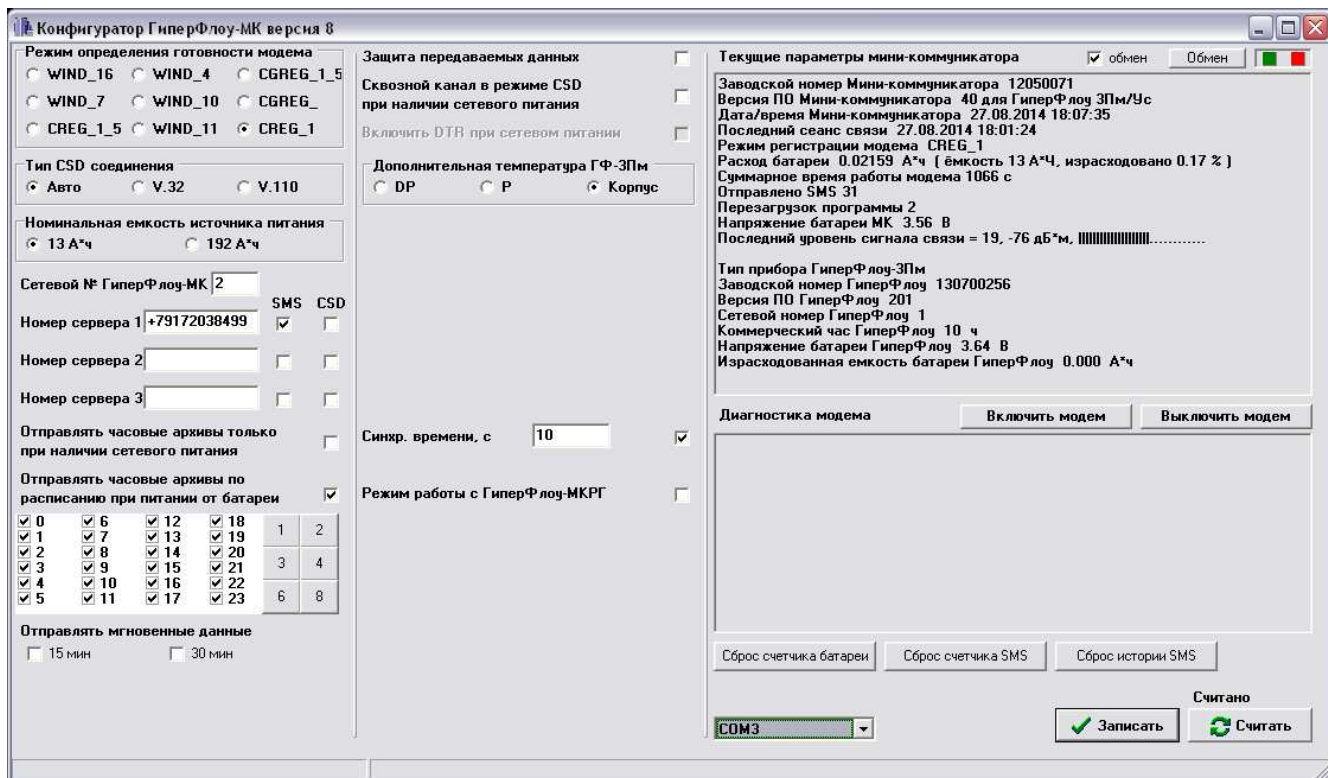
Конфигуратор ГиперФлоу-МК версия 8

Режим определения готовности модема
WIND_16 WIND_4 CGREG_1_5
WIND_7 WIND_10 CGREG_
CREG_1_5 WIND_11 CREG_1

Тип CSD соединения
Авто V.32 V.110

Номинальная емкость источника питания
13 А*ч 192 А*ч

Сетевой № ГиперФлоу-МК 2

SMS CSD
Номер сервера 1 +79172038499
Номер сервера 2
Номер сервера 3

Отправлять часовые архивы только при наличии сетевого питания

Отправлять часовые архивы по расписанию при питании от батареи

0 6 12 18
1 7 13 19
2 8 14 20
3 9 15 21
4 10 16 22
5 11 17 23

1 2
3 4
6 8

Отправлять мгновенные данные
15 мин 30 мин

Защита передаваемых данных

Сквозной канал в режиме CSD при наличии сетевого питания

Включить DTR при сетевом питании

Дополнительная температура ГФ-3Пм
DP P Корпус

Синхр. времени, с 10

Режим работы с ГиперФлоу-МКРГ

Текущие параметры мини-коммуникатора обмен Обмен

Заводской номер Мини-коммуникатора 12050071
Версия ПО Мини-коммуникатора 40 для ГиперФлоу 3Пм/Ус
Дата/время Мини-коммуникатора 27.08.2014 18:07:35
Последний сеанс связи 27.08.2014 18:01:24
Режим регистрации модема CREG_1
Расход батареи 0.02159 А*ч ( ёмкость 13 А*Ч, израсходовано 0.17 % )
Суммарное время работы модема 1066 с
Отправлено SMS 31
Перезагрузок программы 2
Напряжение батареи МК 3.56 В
Последний уровень сигнала связи = 19, -76 дБ*м, ||||||||||||||||............

Тип прибора ГиперФлоу-3Пм
Заводской номер ГиперФлоу 130700256
Версия ПО ГиперФлоу 201
Сетевой номер ГиперФлоу 1
Коммерческий час ГиперФлоу 10 ч
Напряжение батареи ГиперФлоу 3.64 В
Израсходованная емкость батареи ГиперФлоу 0.000 А*ч

Диагностика модема Включить модем Выключить модем

Сброс счетчика батареи Сброс счетчика SMS Сброс истории SMS

Считано
COM3 Записать Считать